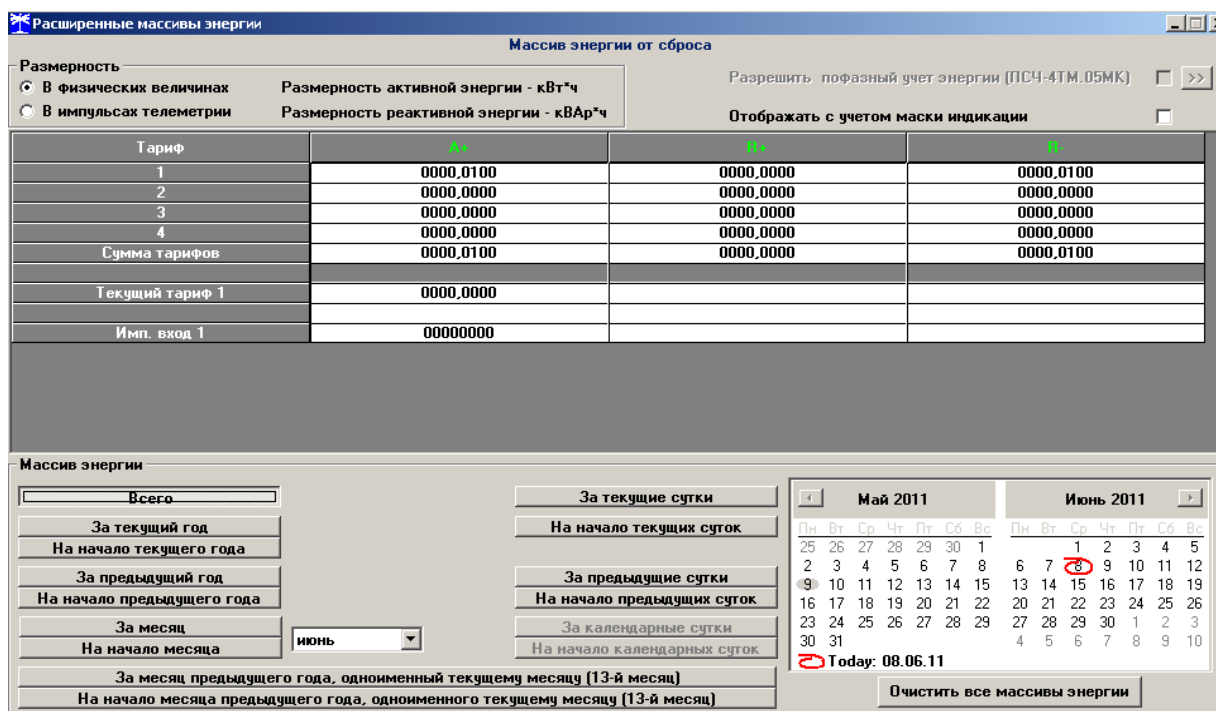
Расширенные массивы энергии

Массив энергии от сброса

Размерность
В физических величинах
В импульсах телеметрии
Размерность активной энергии - кВт*ч
Размерность реактивной энергии - кВАр*ч

Разрешить пофазный учет энергии (ПСЧ-4ТМ.05МК) >>
Отображать с учетом маски индикации

| Тариф | A+ | R+ | R- |
|---|---|---|---|
| 1 | 0000,0100 | 0000,0000 | 0000,0100 |
| 2 | 0000,0000 | 0000,0000 | 0000,0000 |
| 3 | 0000,0000 | 0000,0000 | 0000,0000 |
| 4 | 0000,0000 | 0000,0000 | 0000,0000 |
| Сумма тарифов | 0000,0100 | 0000,0000 | 0000,0100 |
| | | | |
| Текущий тариф 1 | 0000,0000 | | |
| | | | |
| Имп. вход 1 | 00000000 | | |

Массив энергии
Всего
За текущий год
На начало текущего года
За предыдущий год
На начало предыдущего года
За месяц
На начало месяца
июнь
За текущие сутки
На начало текущих суток
За предыдущие сутки
На начало предыдущих суток
За календарные сутки
На начало календарных суток
За месяц предыдущего года, одноименный текущему месяцу (13-й месяц)
На начало месяца предыдущего года, одноименного текущему месяцу (13-й месяц)

Май 2011
| Пн | Вт | Ср | Чт | Пт | Сб | Вс |
|---|---|---|---|---|---|---|
| 25 | 26 | 27 | 28 | 29 | 30 | 1 |
| 2 | 3 | 4 | 5 | 6 | 7 | 8 |
| 9 | 10 | 11 | 12 | 13 | 14 | 15 |
| 16 | 17 | 18 | 19 | 20 | 21 | 22 |
| 23 | 24 | 25 | 26 | 27 | 28 | 29 |
| 30 | 31 | | | | | |

Июнь 2011
| Пн | Вт | Ср | Чт | Пт | Сб | Вс |
|---|---|---|---|---|---|---|
| | | 1 | 2 | 3 | 4 | 5 |
| 6 | 7 | 8 | 9 | 10 | 11 | 12 |
| 13 | 14 | 15 | 16 | 17 | 18 | 19 |
| 20 | 21 | 22 | 23 | 24 | 25 | 26 |
| 27 | 28 | 29 | 30 | 1 | 2 | 3 |
| 4 | 5 | 6 | 7 | 8 | 9 | 10 |

Today: 08.06.11

Очистить все массивы энергии